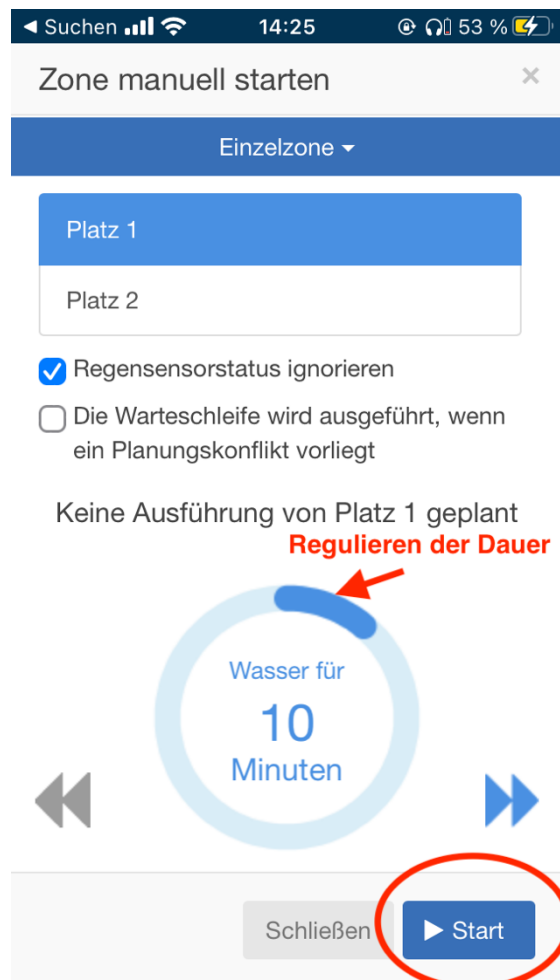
◀ Suchen 14:25 53 %

Zone manuell starten ×

Einzelzone ▾

Platz 1

Platz 2

Regensensorstatus ignorieren

Die Warteschleife wird ausgeführt, wenn ein Planungskonflikt vorliegt

Keine Ausführung von Platz 1 geplant

Regulieren der Dauer

Wasser für
10
Minuten

Schließen ▶ Start